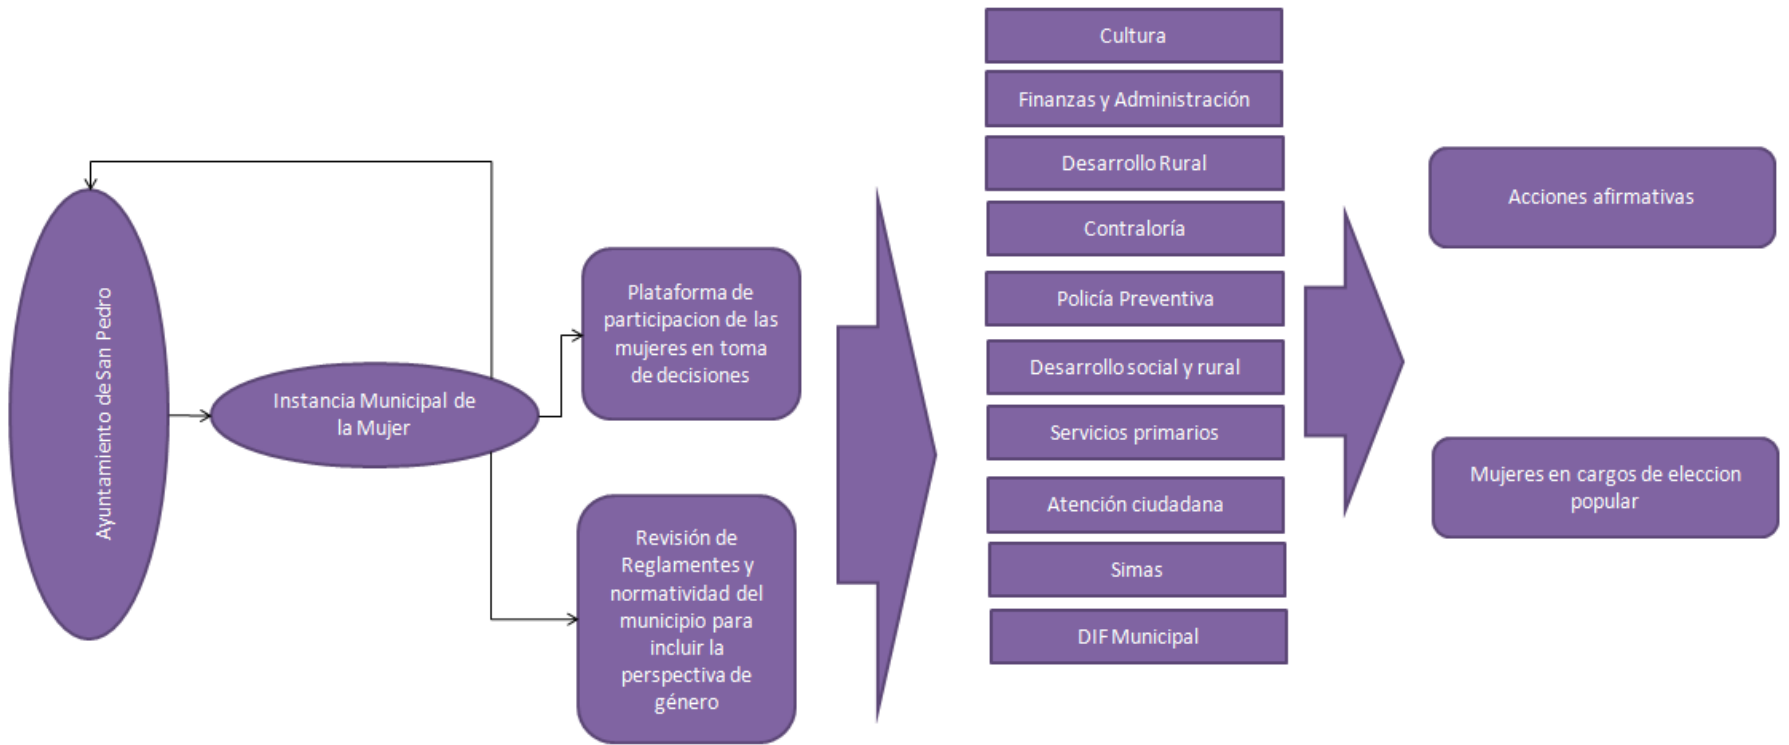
Ayuntamiento de San Pedro

Instancia Municipal de la Mujer

Plataforma de participacion de las mujeres en toma de decisiones

Revisión de Reglamentes y normatividad del municipio para incluir la perspectiva de género

Cultura

Finanzas y Administración

Desarrollo Rural

Contraloría

Policía Preventiva

Desarrollo social y rural

Servicios primarios

Atención ciudadana

Simas

DIF Municipal

Acciones afirmativas

Mujeres en cargos de eleccion popular